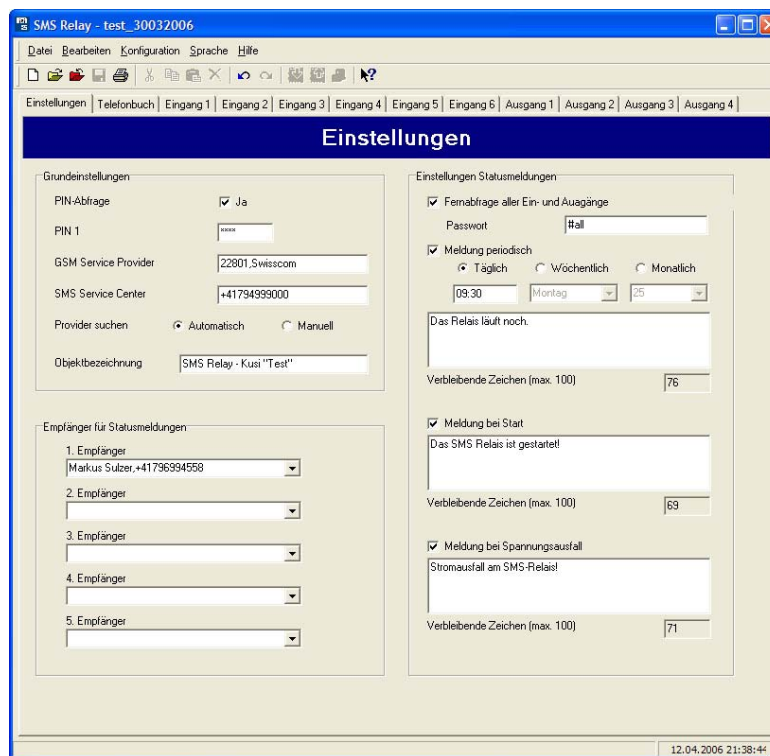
SMS Relay - test_30032006

Datei Bearbeiten Konfiguration Sprache Hilfe

Einstellungen | Telefonbuch | Eingang 1 | Eingang 2 | Eingang 3 | Eingang 4 | Eingang 5 | Eingang 6 | Ausgang 1 | Ausgang 2 | Ausgang 3 | Ausgang 4

Einstellungen

Grundeinstellungen

PIN-Abfrage ☑ Ja

PIN 1 ****

GSM Service Provider 22801,Swisscom

SMS Service Center +41794999000

Provider suchen ⦿ Automatisch ○ Manuell

Objektbezeichnung SMS Relay - Kusi "Test"

Empfänger für Statusmeldungen

1. Empfänger
Markus Sulzer,+41796994558

2. Empfänger

3. Empfänger

4. Empfänger

5. Empfänger

Einstellungen Statusmeldungen

☑ Fernabfrage aller Ein- und Auagänge

Passwort #all

☑ Meldung periodisch

⦿ Täglich ○ Wöchentlich ○ Monatlich

09:30 Montag 25

Das Relais läuft noch.

Verbleibende Zeichen (max. 100) 76

☑ Meldung bei Start

Das SMS Relais ist gestartet!

Verbleibende Zeichen (max. 100) 69

☑ Meldung bei Spannungsausfall

Stromausfall am SMS-Relais!

Verbleibende Zeichen (max. 100) 71

12.04.2006 21:38:44